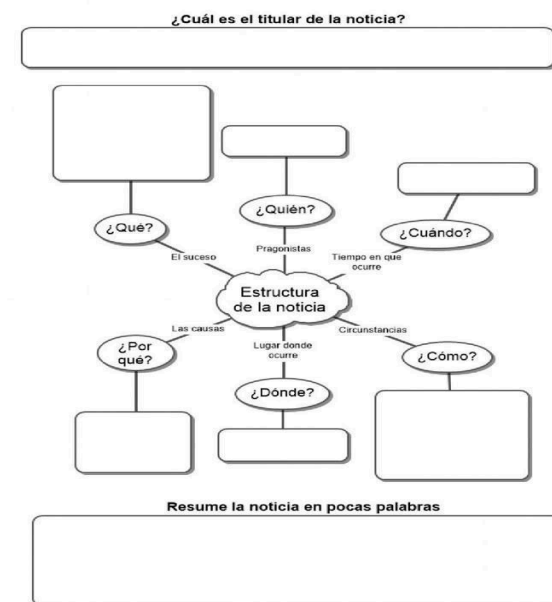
¿Cuál es el titular de la noticia?

¿Quién?

¿Qué?

¿Cuándo?

Pragonistas

El suceso

Tiempo en que ocurre

Estructura de la noticia

Las causas

Circunstancias

¿Por qué?

Lugar donde ocurre

¿Cómo?

¿Dónde?

Resume la noticia en pocas palabras